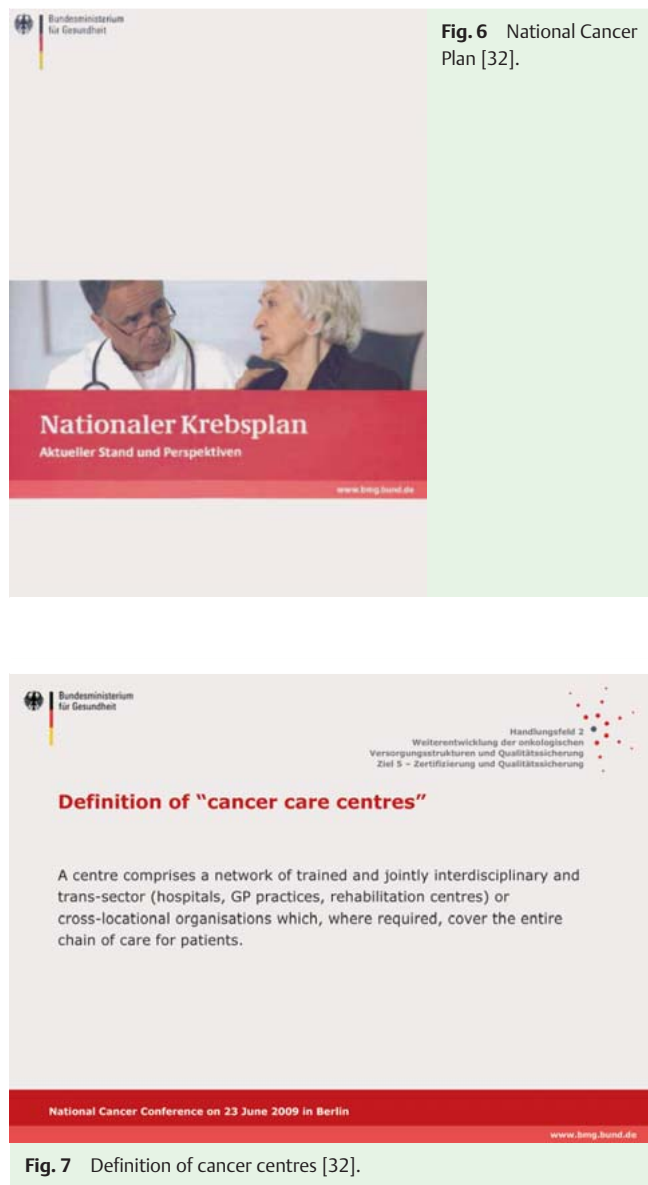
Bundesministerium für Gesundheit

Fig. 6 National Cancer Plan [32].

Nationaler Krebsplan

Aktueller Stand und Perspektiven

www.bmg.bund.de

Bundesministerium für Gesundheit

Handlungsfeld 2
Weiterentwicklung der onkologischen Versorgungsstrukturen und Qualitätssicherung
Ziel 5 – Zertifizierung und Qualitätssicherung

Definition of "cancer care centres"

A centre comprises a network of trained and jointly interdisciplinary and trans-sector (hospitals, GP practices, rehabilitation centres) or cross-locational organisations which, where required, cover the entire chain of care for patients.

National Cancer Conference on 23 June 2009 in Berlin

www.bmg.bund.de

Fig. 7 Definition of cancer centres [32].